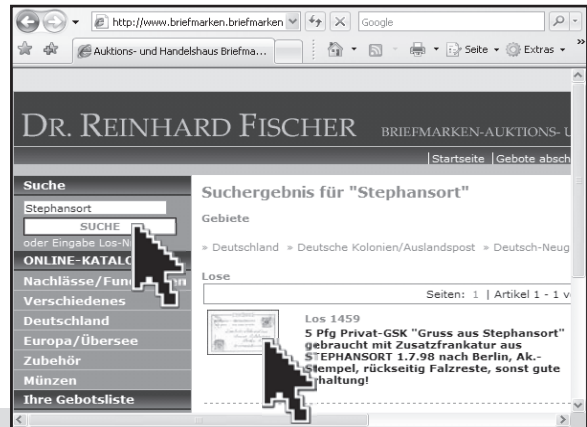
http://www.briefmarken.briefmarken

Google

Auktions- und Handelshaus Briefma...

Seite ▾ Extras ▾

DR. REINHARD FISCHER BRIEFMARKEN-AUKTIONS- U

|Startseite |Gebote absch

Suche

Stephansort

SUCHE

oder Eingabe Los-N

ONLINE-KATALO

Nachlässe/Fun

Verschiedenes

Deutschland

Europa/Übersee

Zubehör

Münzen

Ihre Gebotsliste

Suchergebnis für "Stephansort"

Gebiete

» Deutschland » Deutsche Kolonien/Auslandspost » Deutsch-Neug

Lose

Seiten: 1 | Artikel 1 - 1 v

Los 1459

5 Pfg Privat-GSK "Gruss aus Stephansort" gebraucht mit Zusatzfrankatur aus STEPHANSORT 1.7.98 nach Berlin, Ak.-Stempel, rückseitig Falzreste, sonst gute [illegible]haltung!